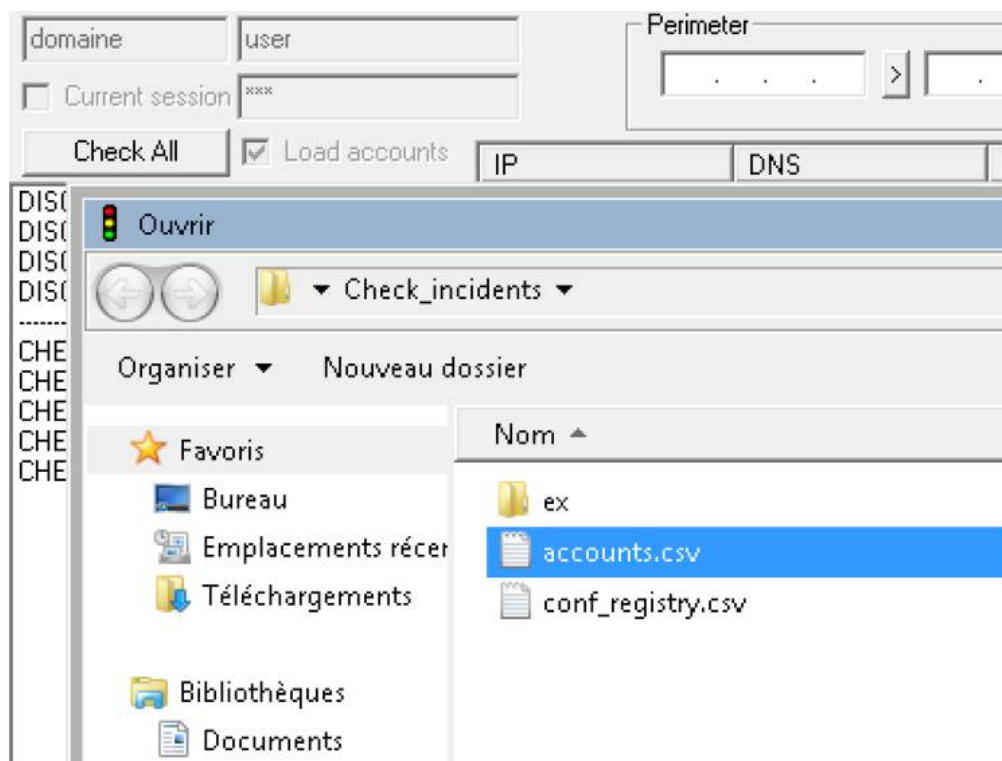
domaine
user
Current session
***
Perimeter
. . .
>
Check All
Load accounts
IP
DNS

DIS(
DIS(
DIS(
DIS(
-------
CHE
CHE
CHE
CHE
CHE

Ouvrir
Check_incidents
Organiser
Nouveau dossier
Favoris
Bureau
Emplacements récer
Téléchargements
Bibliothèques
Documents
Nom
ex
accounts.csv
conf_registry.csv